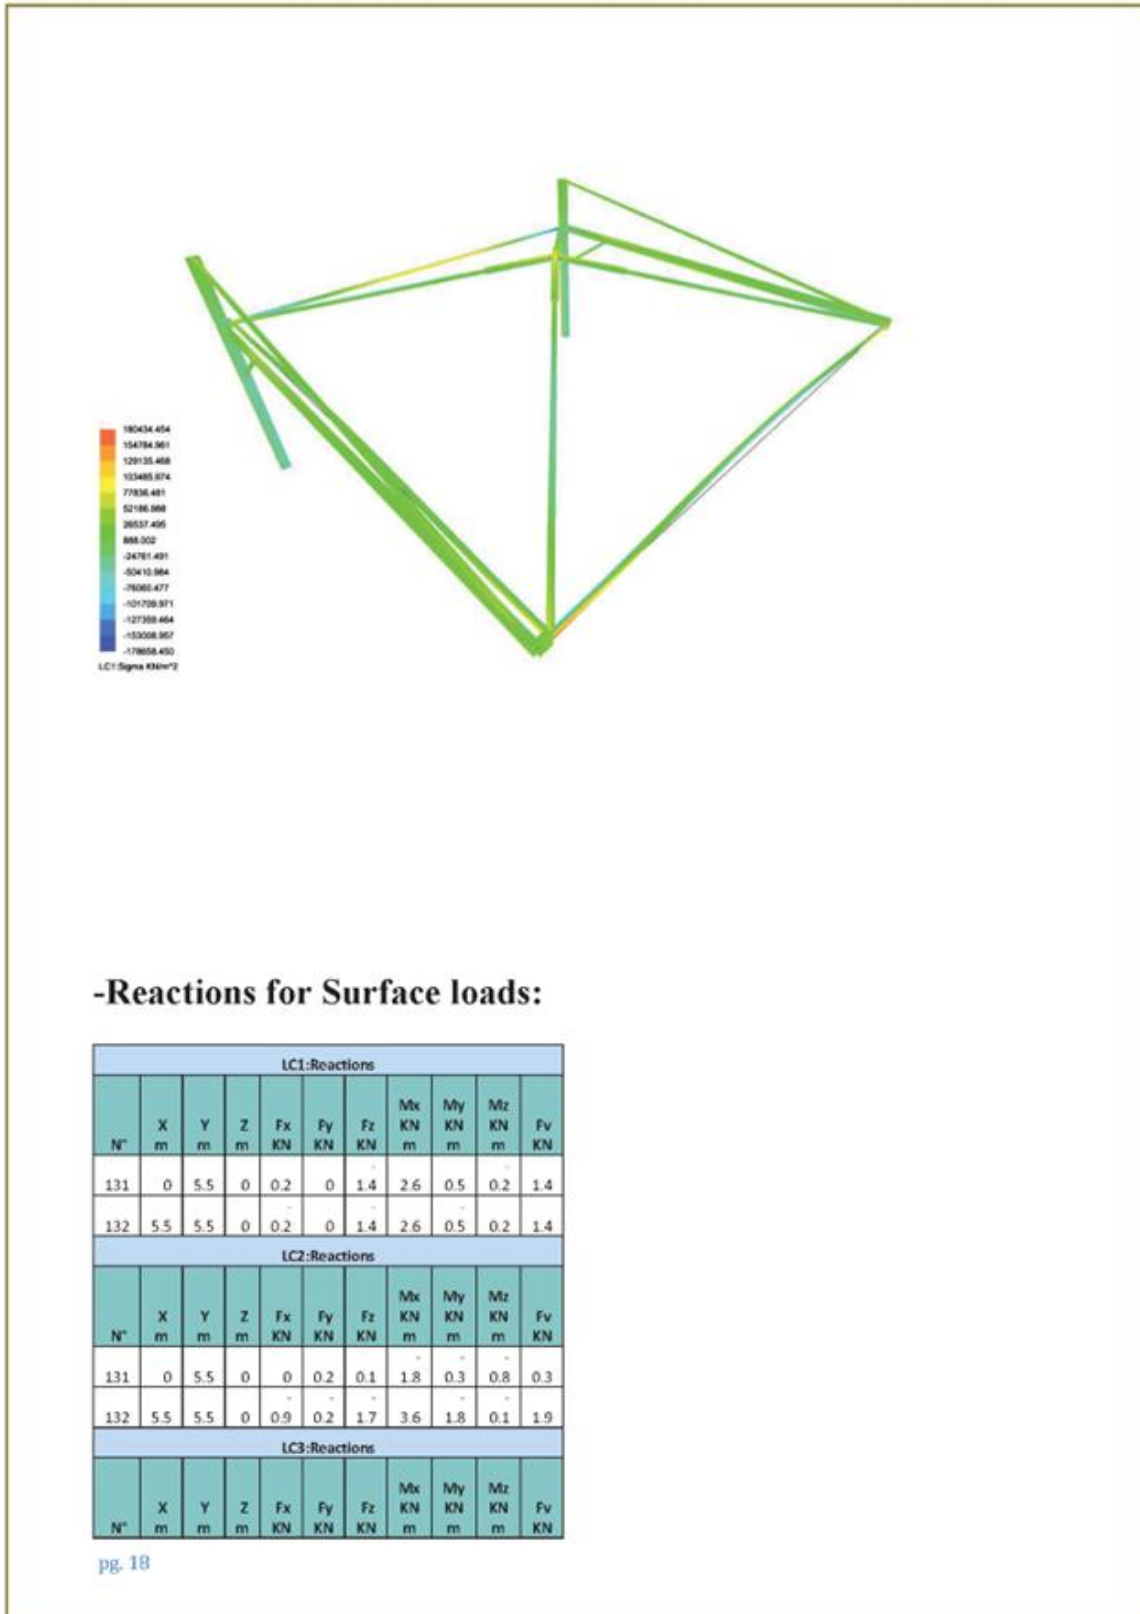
180434.454
154784.961
129135.468
103485.974
77836.481
52186.988
26537.495
888.002
-24761.491
-50410.984
-76060.477
-101709.971
-127359.464
-153008.957
-178658.450
LC1:Sigma KN/m^2

-Reactions for Surface loads:

| LC1:Reactions | | | | | | | | | | |
|---|---|---|---|---|---|---|---|---|---|---|
| N° | X m | Y m | Z m | Fx KN | Fy KN | Fz KN | Mx KN m | My KN m | Mz KN m | Fv KN |
| 131 | 0 | 5.5 | 0 | 0.2 | 0 | -1.4 | 2.6 | 0.5 | -0.2 | 1.4 |
| 132 | 5.5 | 5.5 | 0 | -0.2 | 0 | -1.4 | 2.6 | 0.5 | 0.2 | 1.4 |
| LC2:Reactions | | | | | | | | | | |
| N° | X m | Y m | Z m | Fx KN | Fy KN | Fz KN | Mx KN m | My KN m | Mz KN m | Fv KN |
| 131 | 0 | 5.5 | 0 | 0 | 0.2 | 0.1 | -1.8 | -0.3 | -0.8 | 0.3 |
| 132 | 5.5 | 5.5 | 0 | -0.9 | 0.2 | -1.7 | 3.6 | -1.8 | -0.1 | 1.9 |
| LC3:Reactions | | | | | | | | | | |
| N° | X m | Y m | Z m | Fx KN | Fy KN | Fz KN | Mx KN m | My KN m | Mz KN m | Fv KN |

pg. 18